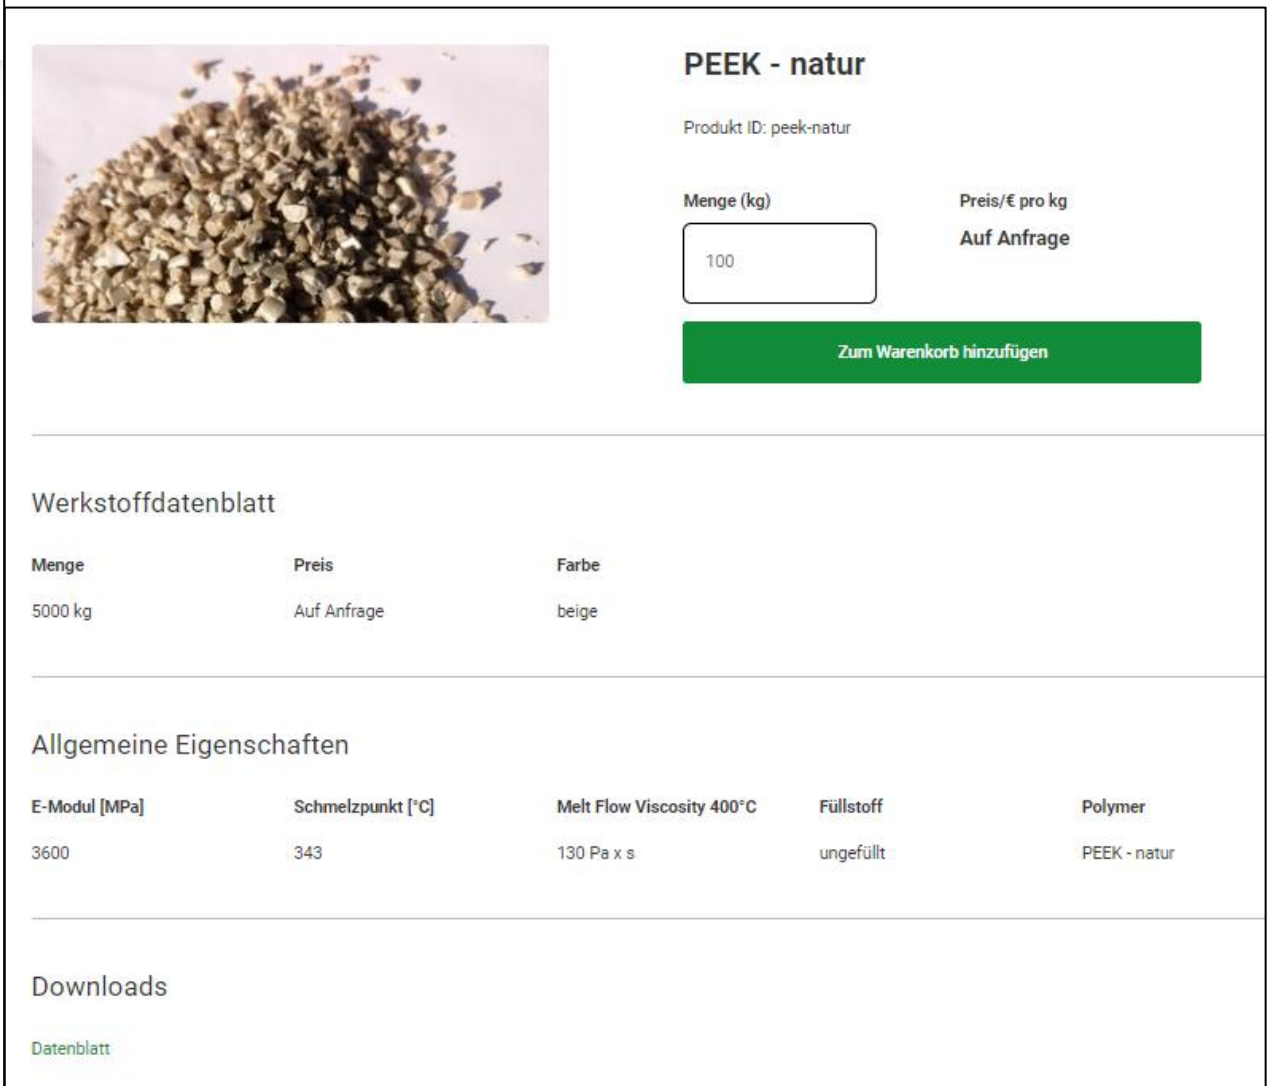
PEEK - natur

Produkt ID: peek-natur

Menge (kg)

100

Preis/€ pro kg

Auf Anfrage

Zum Warenkorb hinzufügen

Werkstoffdatenblatt

| Menge | Preis | Farbe |
|---|---|---|
| 5000 kg | Auf Anfrage | beige |

Allgemeine Eigenschaften

| E-Modul [MPa] | Schmelzpunkt [°C] | Melt Flow Viscosity 400°C | Füllstoff | Polymer |
|---|---|---|---|---|
| 3600 | 343 | 130 Pa x s | ungefüllt | PEEK - natur |

Downloads

Datenblatt